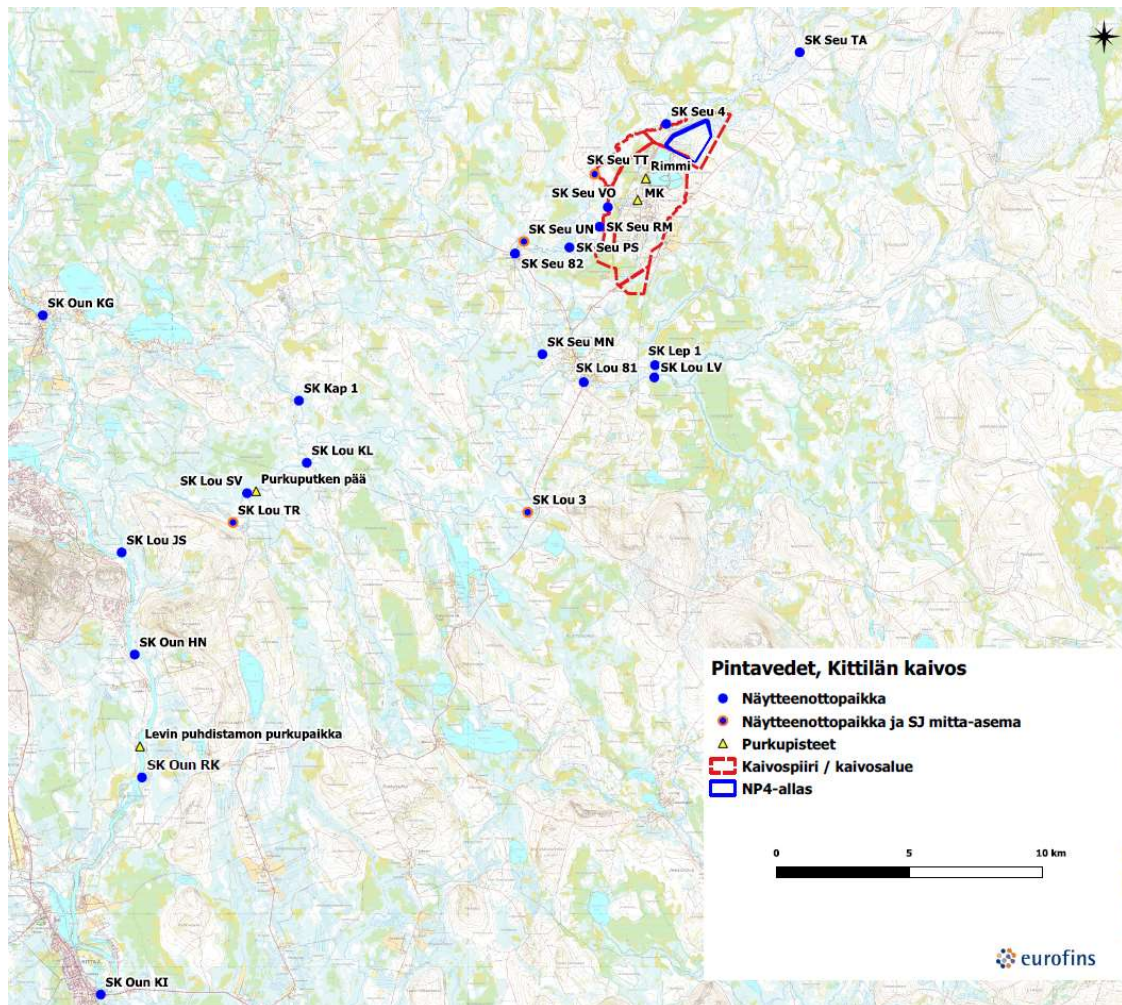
SK Seu TA
SK Seu 4
SK Seu TT
Rimmi
MK
SK Seu VO
SK Seu UN
SK Seu RM
SK Seu PS
SK Seu 82
SK Oun KG
SK Seu MN
SK Lep 1
SK Lou 81
SK Lou LV
SK Kap 1
SK Lou KL
SK Lou SV
Purkuputken pää
SK Lou TR
SK Lou 3
SK Lou JS
SK Oun HN
Levin puhdistamon purkupaikka
SK Oun RK
SK Oun KI

Pintavedet, Kittilän kaivos
Näytteenottopaikka
Näytteenottopaikka ja SJ mitta-asema
Purkupisteet
Kaivospiiri / kaivosalue
NP4-allas

0
5
10 km

eurofins